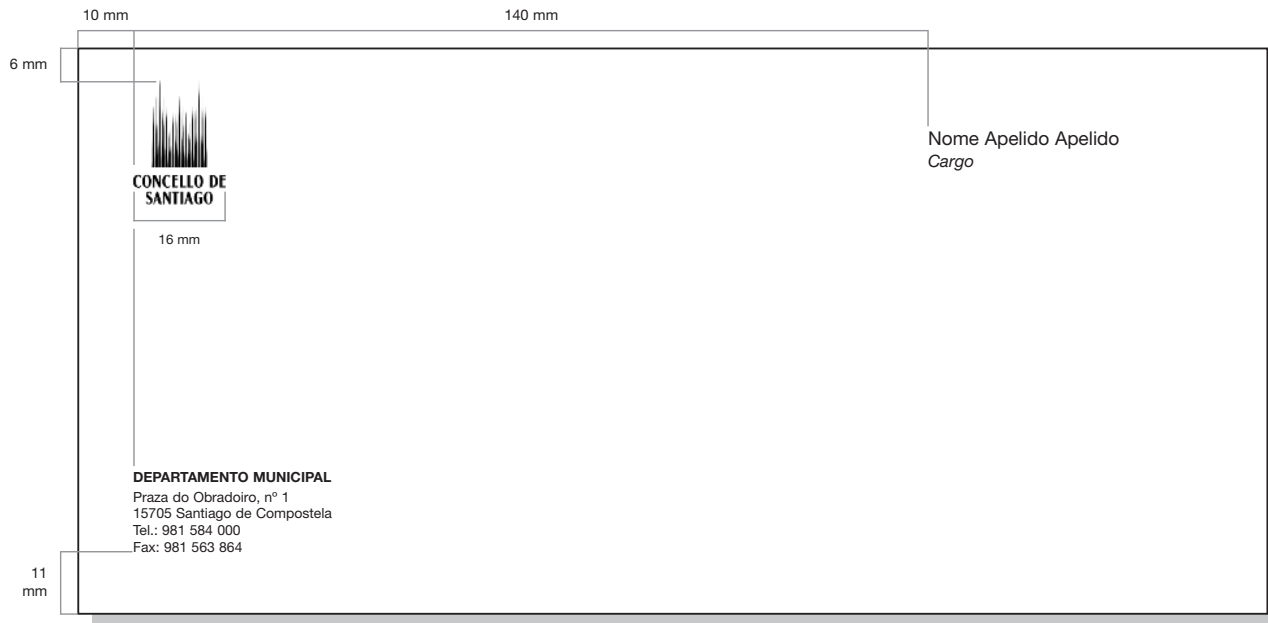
10 mm

140 mm

6 mm

CONCELLO DE SANTIAGO

16 mm

Nome Apelido Apelido
*Cargo*

**DEPARTAMENTO MUNICIPAL**
Praza do Obradoiro, nº 1
15705 Santiago de Compostela
Tel.: 981 584 000
Fax: 981 563 864

11 mm